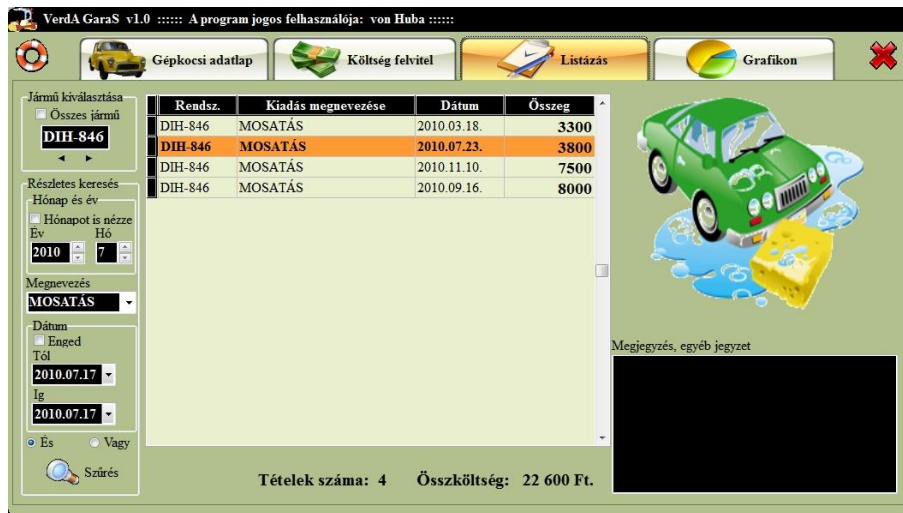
VerdA GaraS v1.0 :::::: A program jogos felhasználója: von Huba ::::::

Gépkocsi adatlap | Költség felvitel | Listázás | Grafikon

Jármű kiválasztása
Összes jármű
DIH-846

Részletes keresés
Hónap és év
Hónapot is nézze
Év Hó
2010 7

Megnevezés
MOSATÁS

Dátum
Enged
Tól
2010.07.17
Ig
2010.07.17

És Vagy

Szűrés

| Rendsz. | Kiadás megnevezése | Dátum | Összeg |
|---|---|---|---|
| DIH-846 | MOSATÁS | 2010.03.18. | 3300 |
| DIH-846 | MOSATÁS | 2010.07.23. | 3800 |
| DIH-846 | MOSATÁS | 2010.11.10. | 7500 |
| DIH-846 | MOSATÁS | 2010.09.16. | 8000 |

Tételek száma: 4 Összköltség: 22 600 Ft.

Megjegyzés, egyéb jegyzet